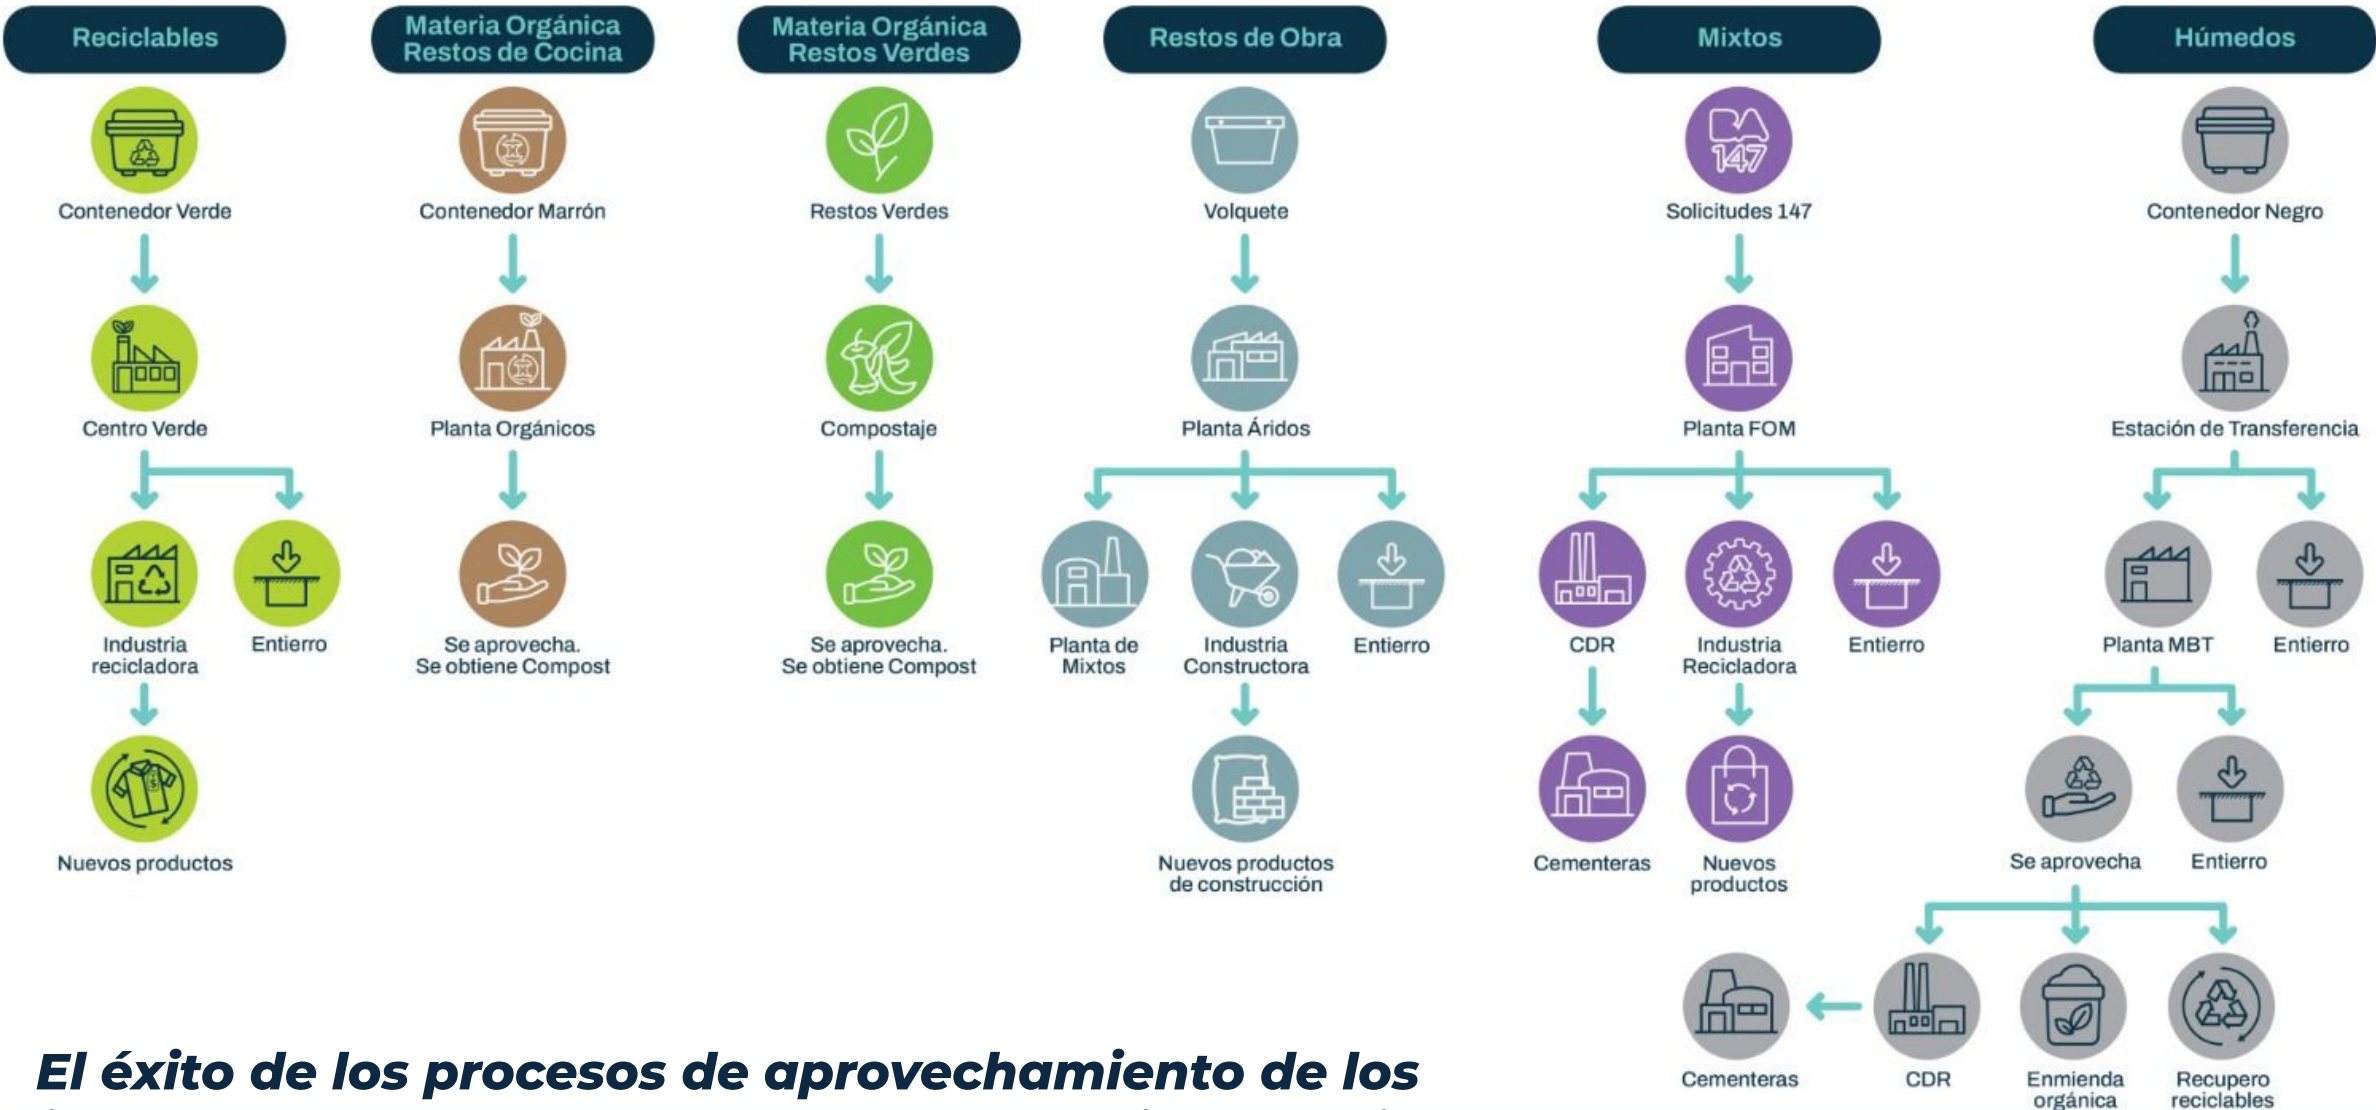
Reciclables

Contenedor Verde

Centro Verde

Industria recicladora

Entierro

Nuevos productos

Materia Orgánica Restos de Cocina

Contenedor Marrón

Planta Orgánicos

Se aprovecha. Se obtiene Compost

Materia Orgánica Restos Verdes

Restos Verdes

Compostaje

Se aprovecha. Se obtiene Compost

Restos de Obra

Volquete

Planta Áridos

Planta de Mixtos

Industria Constructora

Entierro

Nuevos productos de construcción

Mixtos

Solicitudes 147

Planta FOM

CDR

Industria Recicladora

Entierro

Cementeras

Nuevos productos

Húmedos

Contenedor Negro

Estación de Transferencia

Planta MBT

Entierro

Se aprovecha

Entierro

Cementeras

CDR

Enmienda orgánica

Recupero reciclables

El éxito de los procesos de aprovechamiento de los